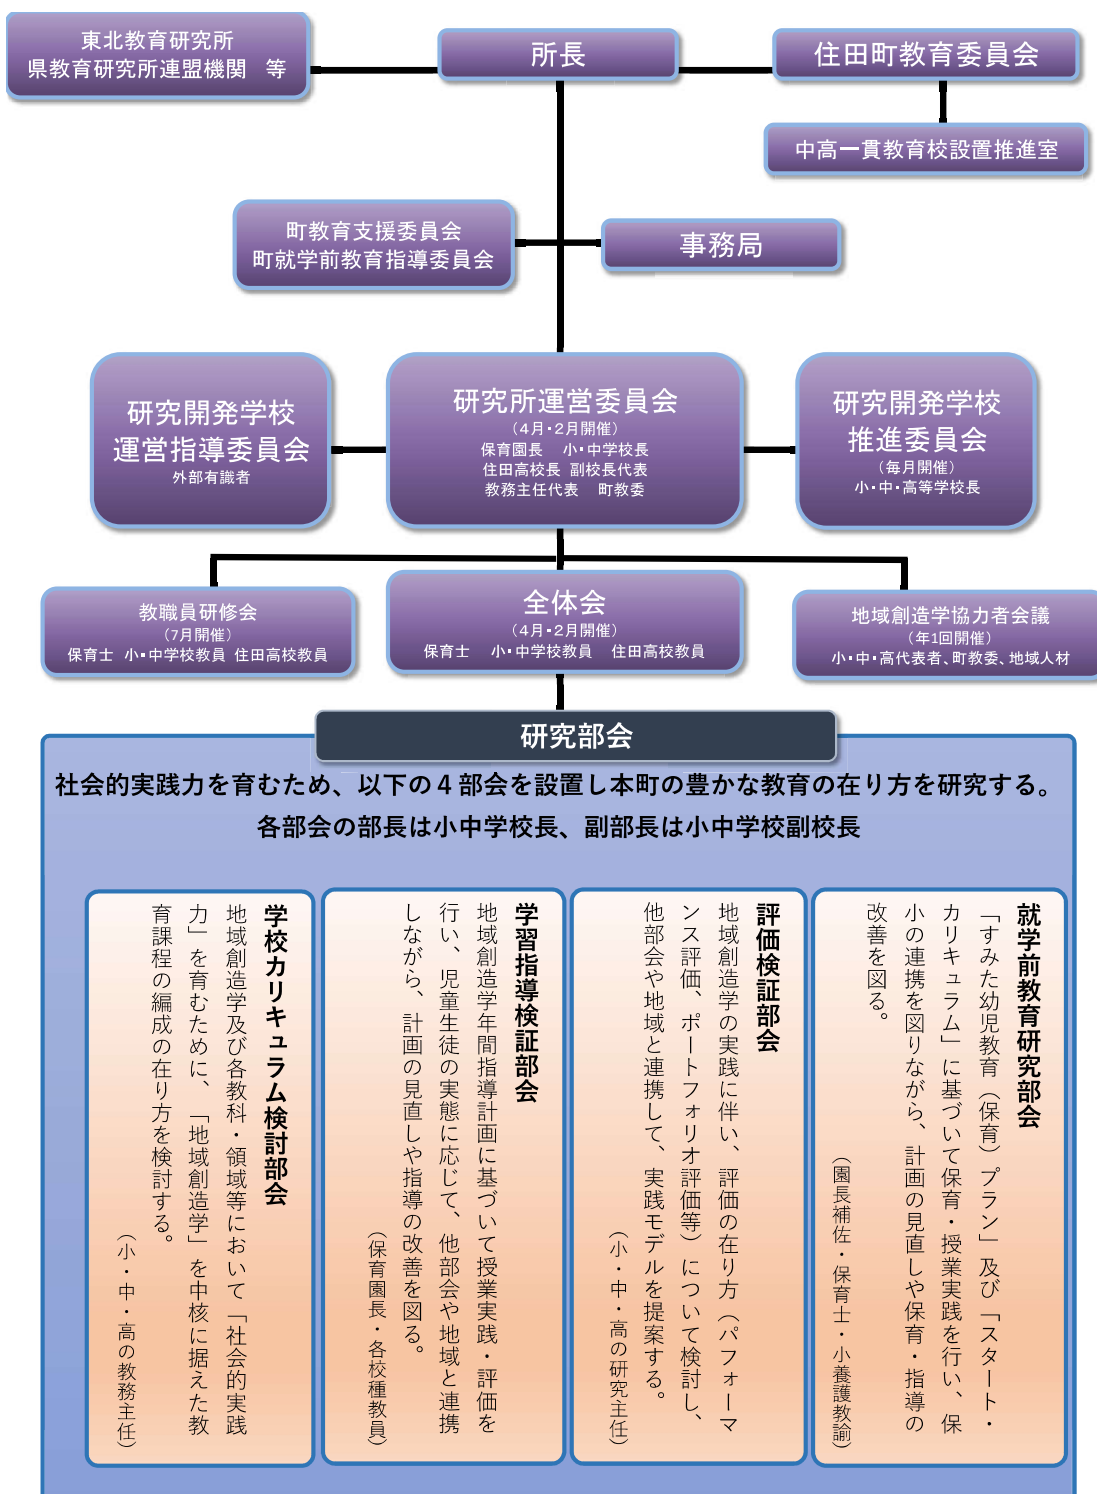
東北教育研究所
県教育研究所連盟機関　等

所長

住田町教育委員会

中高一貫教育校設置推進室

町教育支援委員会
町就学前教育指導委員会

事務局

研究開発学校
運営指導委員会
外部有識者

研究所運営委員会
（4月・2月開催）
保育園長　小・中学校長
住田高校長　副校長代表
教務主任代表　町教委

研究開発学校
推進委員会
（毎月開催）
小・中・高等学校長

教職員研修会
（7月開催）
保育士　小・中学校教員　住田高校教員

全体会
（4月・2月開催）
保育士　小・中学校教員　住田高校教員

地域創造学協力者会議
（年1回開催）
小・中・高代表者、町教委、地域人材

研究部会

社会的実践力を育むため、以下の４部会を設置し本町の豊かな教育の在り方を研究する。
各部会の部長は小中学校長、副部長は小中学校副校長

就学前教育研究部会
「すみた幼児教育（保育）プラン」及び「スタート・カリキュラム」に基づいて保育・授業実践を行い、保小の連携を図りながら、計画の見直しや保育・指導の改善を図る。
（園長補佐・保育士・小養護教諭）

評価検証部会
地域創造学の実践に伴い、評価の在り方（パフォーマンス評価、ポートフォリオ評価等）について検討し、他部会や地域と連携して、実践モデルを提案する。
（小・中・高の研究主任）

学習指導検証部会
地域創造学年間指導計画に基づいて授業実践・評価を行い、児童生徒の実態に応じて、他部会や地域と連携しながら、計画の見直しや指導の改善を図る。
（保育園長・各校種教員）

学校カリキュラム検討部会
地域創造学及び各教科・領域等において「社会的実践力」を育むために、「地域創造学」を中核に据えた教育課程の編成の在り方を検討する。
（小・中・高の教務主任）